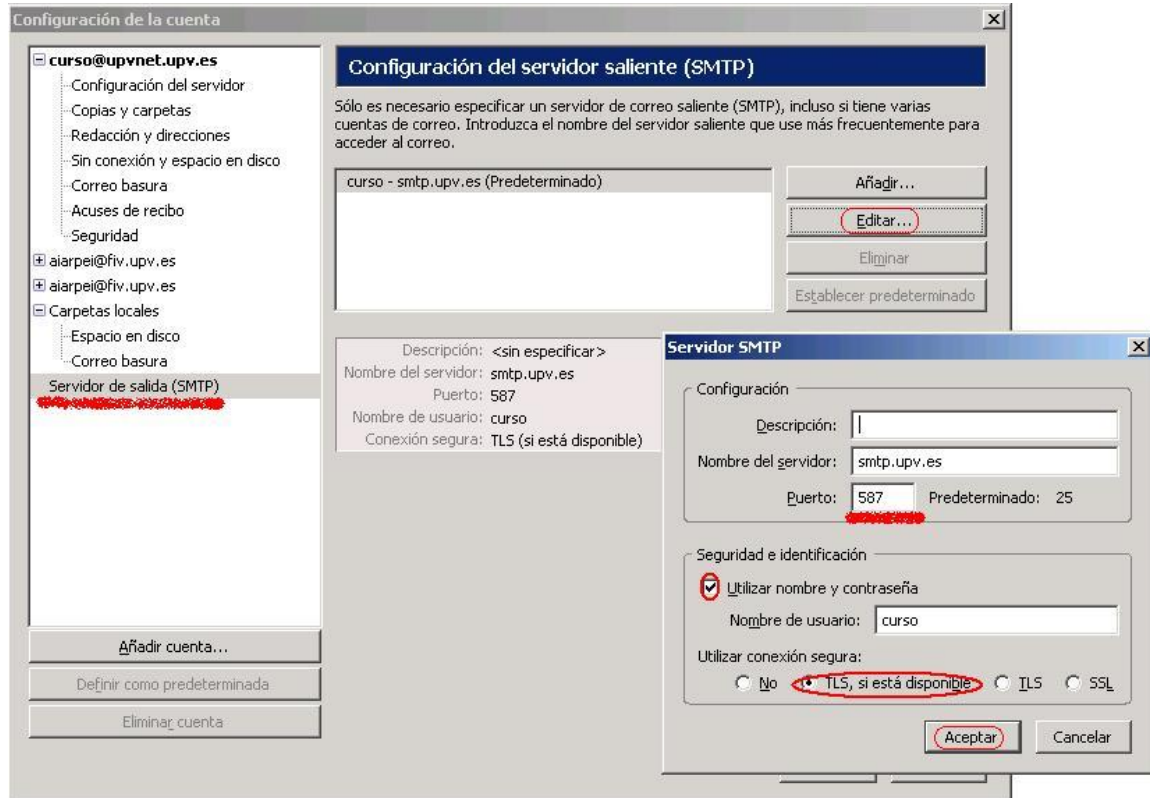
Configuración de la cuenta

curso@upvnet.upv.es
Configuración del servidor
Copias y carpetas
Redacción y direcciones
Sin conexión y espacio en disco
Correo basura
Acuses de recibo
Seguridad
aiarpei@fiv.upv.es
aiarpei@fiv.upv.es
Carpetas locales
Espacio en disco
Correo basura
Servidor de salida (SMTP)

Añadir cuenta...
Definir como predeterminada
Eliminar cuenta

Configuración del servidor saliente (SMTP)

Sólo es necesario especificar un servidor de correo saliente (SMTP), incluso si tiene varias cuentas de correo. Introduzca el nombre del servidor saliente que use más frecuentemente para acceder al correo.

curso - smtp.upv.es (Predeterminado)

Añadir...
Editar...
Eliminar
Establecer predeterminado

Descripción: <sin especificar>
Nombre del servidor: smtp.upv.es
Puerto: 587
Nombre de usuario: curso
Conexión segura: TLS (si está disponible)

Servidor SMTP

Configuración
Descripción:
Nombre del servidor: smtp.upv.es
Puerto: 587 Predeterminado: 25

Seguridad e identificación
Utilizar nombre y contraseña
Nombre de usuario: curso
Utilizar conexión segura:
No TLS, si está disponible TLS SSL

Aceptar
Cancelar